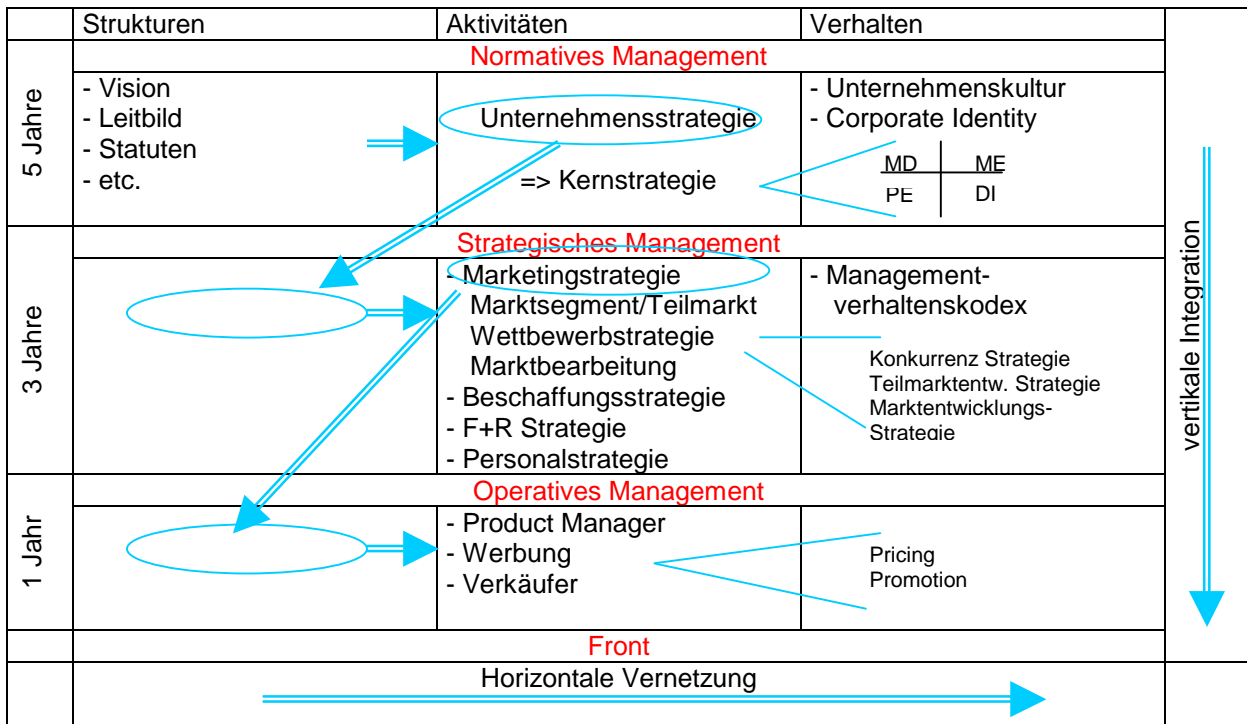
| | Strukturen | Aktivitäten | Verhalten | |
|---|---|---|---|---|
| | Normatives Management | | | |
| 5 Jahre | - Vision<br>- Leitbild<br>- Statuten<br>- etc. | Unternehmensstrategie<br>=> Kernstrategie | - Unternehmenskultur<br>- Corporate Identity<br>MD ME<br>PE DI | vertikale Integration |
| | Strategisches Management | | | |
| 3 Jahre | | - Marketingstrategie<br>Marktsegment/Teilmarkt<br>Wettbewerbstrategie<br>Marktbearbeitung<br>- Beschaffungsstrategie<br>- F+R Strategie<br>- Personalstrategie | - Management-verhaltenskodex<br>Konkurrenz Strategie<br>Teilmarktentw. Strategie<br>Marktentwicklungs-Strategie | |
| | Operatives Management | | | |
| 1 Jahr | | - Product Manager<br>- Werbung<br>- Verkäufer | Pricing<br>Promotion | |
| | Front | | | |
| | Horizontale Vernetzung | | | |